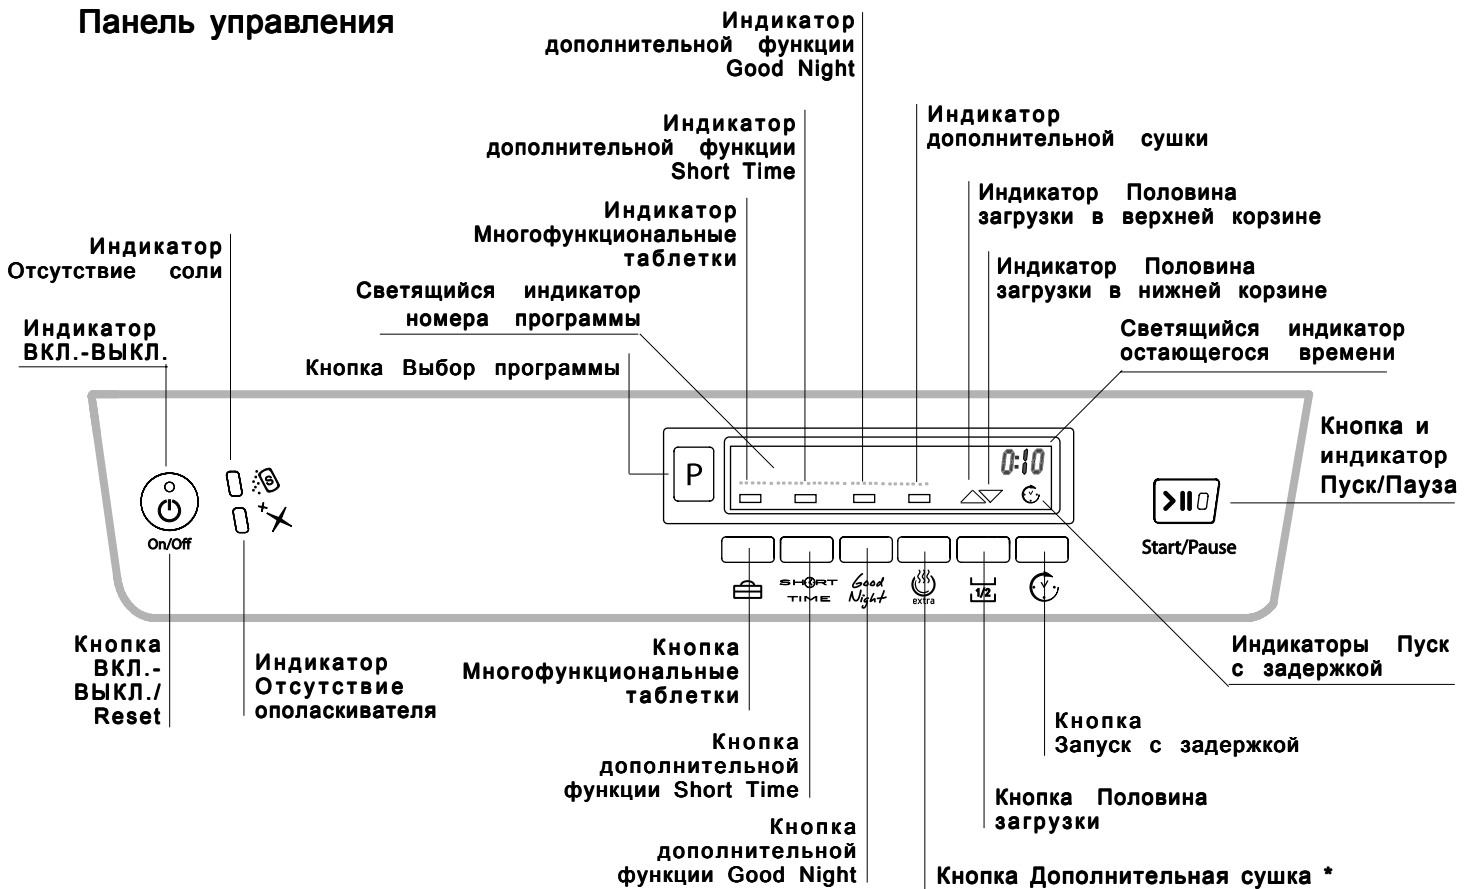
Панель управления

Индикатор дополнительной функции Good Night

Индикатор дополнительной функции Short Time

Индикатор дополнительной сушки

Индикатор Многофункциональные таблетки

Индикатор Половина загрузки в верхней корзине

Индикатор Отсутствие соли

Индикатор Половина загрузки в нижней корзине

Светящийся индикатор номера программы

Индикатор ВКЛ.-ВЫКЛ.

Светящийся индикатор остающегося времени

Кнопка Выбор программы

P

0:10

Кнопка и индикатор Пуск/Пауза

On/Off

Start/Pause

SHORT TIME

Good Night

extra

1/2

Кнопка ВКЛ.-ВЫКЛ./ Reset

Индикатор Отсутствие ополаскивателя

Кнопка Многофункциональные таблетки

Индикаторы Пуск с задержкой

Кнопка Запуск с задержкой

Кнопка дополнительной функции Short Time

Кнопка Половина загрузки

Кнопка дополнительной функции Good Night

Кнопка Дополнительная сушка *